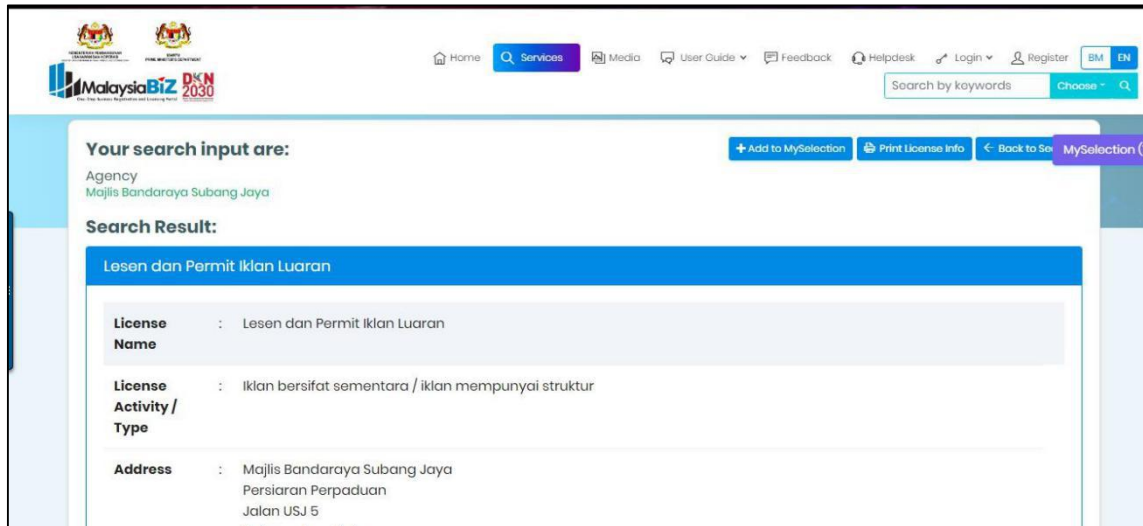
MalaysiaBIZ DKN 2030

Home Services Media User Guide Feedback Helpdesk Login Register BM EN

Search by keywords Choose

Your search input are:

+ Add to MySelection Print License Info ← Back to Se MySelection (

Agency
Majlis Bandaraya Subang Jaya

Search Result:

Lesen dan Permit Iklan Luaran

| | | |
|---|---|---|
| License Name | : | Lesen dan Permit Iklan Luaran |
| License Activity / Type | : | Iklan bersifat sementara / iklan mempunyai struktur |
| Address | : | Majlis Bandaraya Subang Jaya Persiaran Perpaduan Jalan USJ 5 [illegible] |